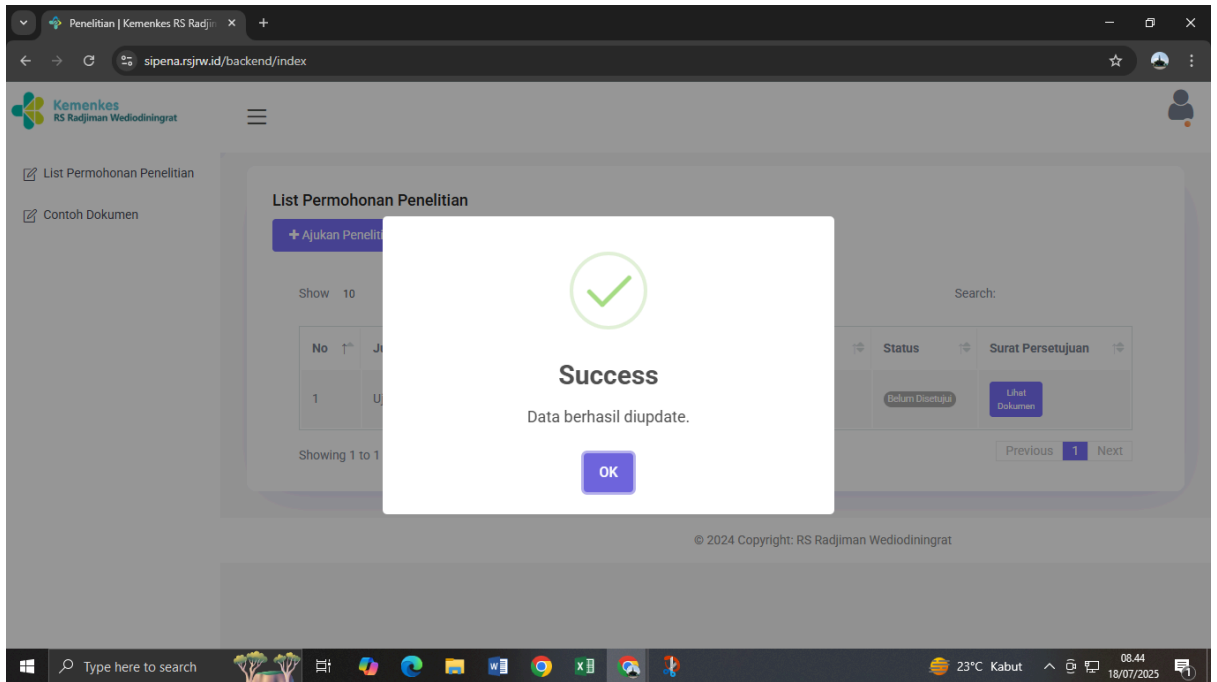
Penelitian | Kemenkes RS Radjin ×
+
sipena.rsjrw.id/backend/index

Kemenkes
RS Radjiman Wediodiningrat

List Permohonan Penelitian
Contoh Dokumen

List Permohonan Penelitian

+ Ajukan Peneliti

Show 10

Search:

| No | J | Status | Surat Persetujuan |
|---|---|---|---|
| 1 | U | Belum Disetujui | Lihat Dokumen |

Showing 1 to 1

Previous 1 Next

Success
Data berhasil diupdate.
OK

© 2024 Copyright: RS Radjiman Wediodiningrat

Type here to search
23°C Kabut
08.44
18/07/2025